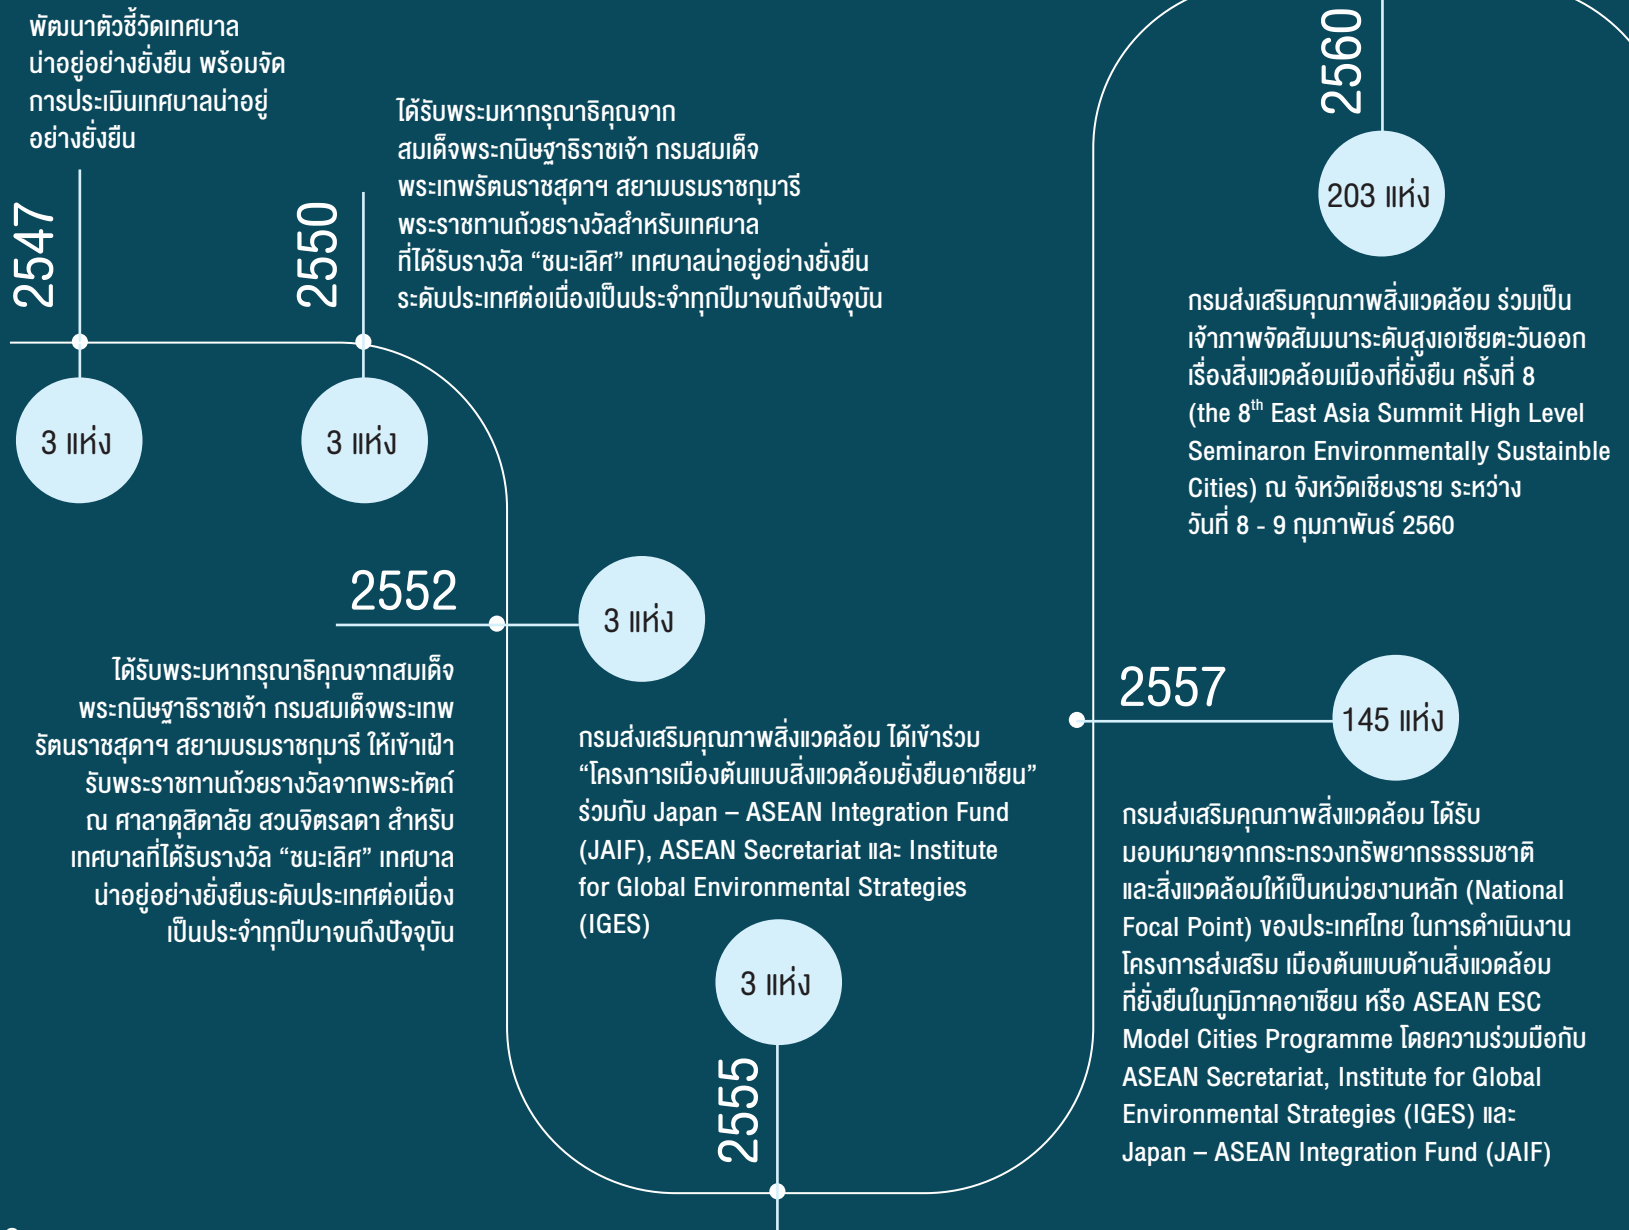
พัฒนาตัวชี้วัดเทศบาลน่าอยู่อย่างยั่งยืน พร้อมจัดการประเมินเทศบาลน่าอยู่อย่างยั่งยืน

2547

3 แห่ง

ได้รับพระมหากรุณาธิคุณจากสมเด็จพระกนิษฐาธิราชเจ้า กรมสมเด็จพระเทพรัตนราชสุดาฯ สยามบรมราชกุมารี พระราชทานถ้วยรางวัลสำหรับเทศบาลที่ได้รับรางวัล “ชนะเลิศ” เทศบาลน่าอยู่อย่างยั่งยืนระดับประเทศต่อเนื่องเป็นประจำทุกปีมาจนถึงปัจจุบัน

2550

3 แห่ง

2552

3 แห่ง

ได้รับพระมหากรุณาธิคุณจากสมเด็จพระกนิษฐาธิราชเจ้า กรมสมเด็จพระเทพรัตนราชสุดาฯ สยามบรมราชกุมารี ให้เข้าเฝ้ารับพระราชทานถ้วยรางวัลจากพระหัตถ์ ณ ศาลาดุสิดาลัย สวนจิตรลดา สำหรับเทศบาลที่ได้รับรางวัล “ชนะเลิศ” เทศบาลน่าอยู่อย่างยั่งยืนระดับประเทศต่อเนื่องเป็นประจำทุกปีมาจนถึงปัจจุบัน

กรมส่งเสริมคุณภาพสิ่งแวดล้อม ได้เข้าร่วม “โครงการเมืองต้นแบบสิ่งแวดล้อมยั่งยืนอาเซียน” ร่วมกับ Japan – ASEAN Integration Fund (JAIF), ASEAN Secretariat และ Institute for Global Environmental Strategies (IGES)

3 แห่ง

2555

2560

203 แห่ง

กรมส่งเสริมคุณภาพสิ่งแวดล้อม ร่วมเป็นเจ้าภาพจัดสัมมนาระดับสูงเอเชียตะวันออกเรื่องสิ่งแวดล้อมเมืองที่ยั่งยืน ครั้งที่ 8 (the 8$^{th}$ East Asia Summit High Level Seminaron Environmentally Sustainble Cities) ณ จังหวัดเชียงราย ระหว่างวันที่ 8 - 9 กุมภาพันธ์ 2560

2557

145 แห่ง

กรมส่งเสริมคุณภาพสิ่งแวดล้อม ได้รับมอบหมายจากกระทรวงทรัพยากรธรรมชาติและสิ่งแวดล้อมให้เป็นหน่วยงานหลัก (National Focal Point) ของประเทศไทย ในการดำเนินงานโครงการส่งเสริม เมืองต้นแบบด้านสิ่งแวดล้อมที่ยั่งยืนในภูมิภาคอาเซียน หรือ ASEAN ESC Model Cities Programme โดยความร่วมมือกับ ASEAN Secretariat, Institute for Global Environmental Strategies (IGES) และ Japan – ASEAN Integration Fund (JAIF)